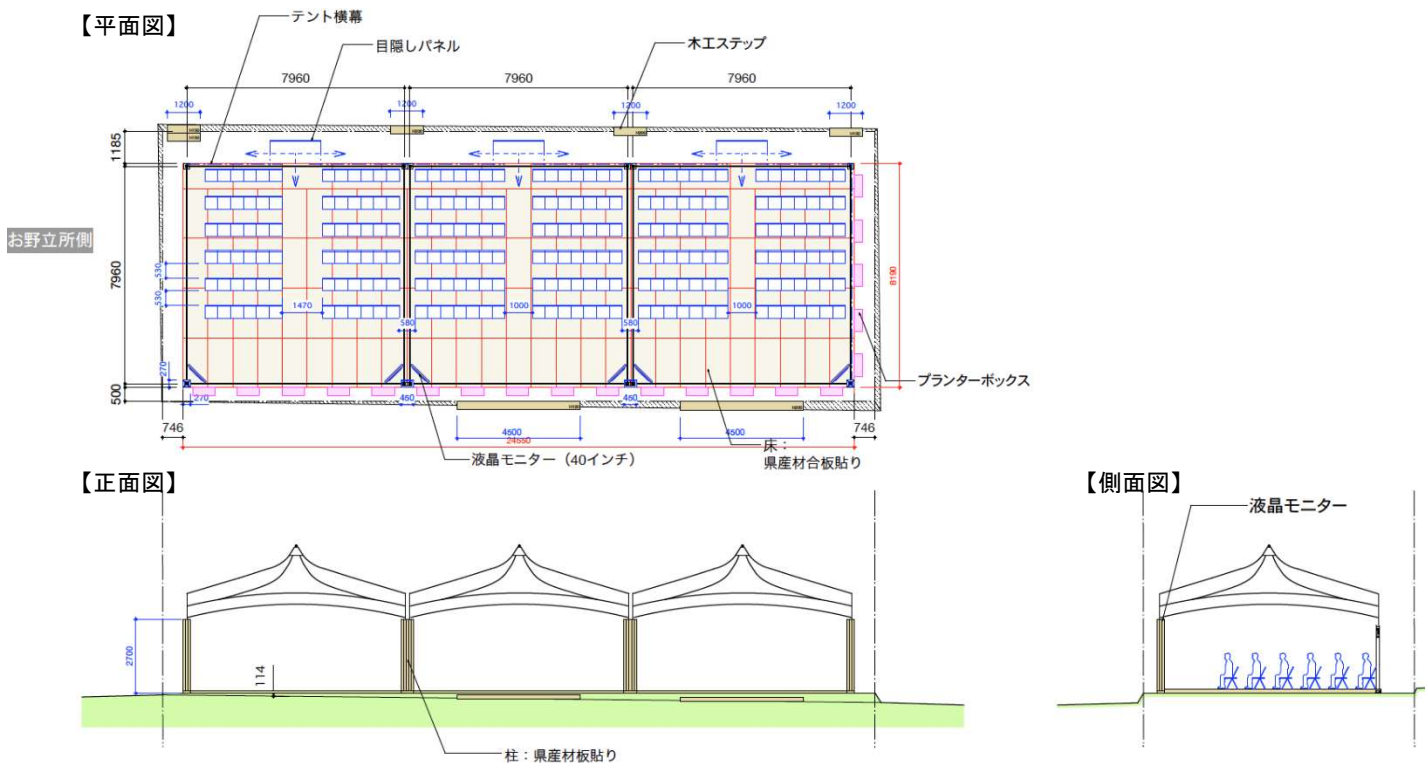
【平面図】

テント横幕

目隠しパネル

木工ステップ

7960 7960 7960

1200 1200 1200 1200

1185

お野立所側

7960

530

530

1470

1000

1000

580

580

8190

プランターボックス

270

270

500

460

460

746

4600

4600

24550

746

液晶モニター（40インチ）

床：
県産材合板貼り

【正面図】

2700

114

柱：県産材板貼り

【側面図】

液晶モニター